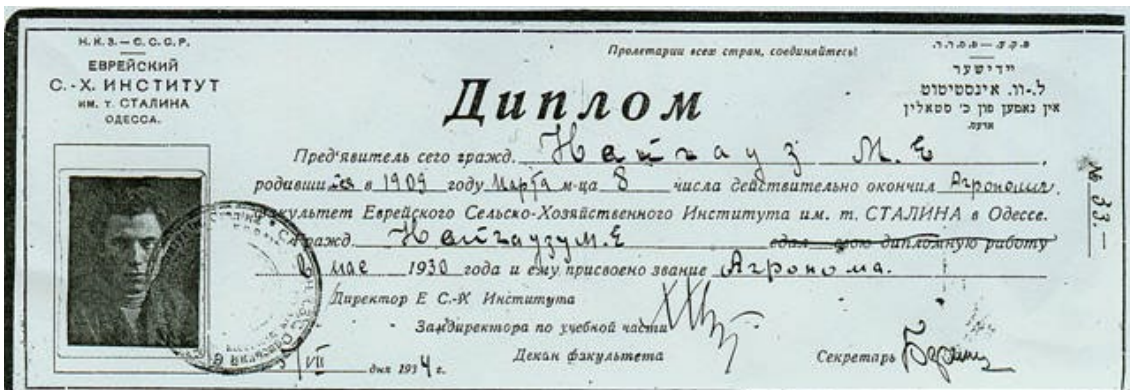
Н.К.З. — С.С.С.Р.
ЕВРЕЙСКИЙ
С.-Х. ИНСТИТУТ
им. т. СТАЛИНА
ОДЕССА.

Пролетарии всех стран, соединяйтесь!

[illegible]
ייִדישער
ל.-װ. אינסטיטוט
אין נאָמען פֿון כ׳ סטאַלין
אָדעס

Диплом

Пред'явитель сего гражд. Нейгауз М.Е.
родившийся в 1909 году Марта м-ца 8 числа действительно окончил Агрономич. факультет Еврейского Сельско-Хозяйственного Института им. т. СТАЛИНА в Одессе.
Гражд. Нейгаузум.Е сдал свою дипломную работу в мае 1930 года и ему присвоено звание Агронома.

Директор Е С.-Х Института
Замдиректора по учебной части
Декан факультета
Секретарь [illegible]

9 VII дня 1934 г.

№ 33.